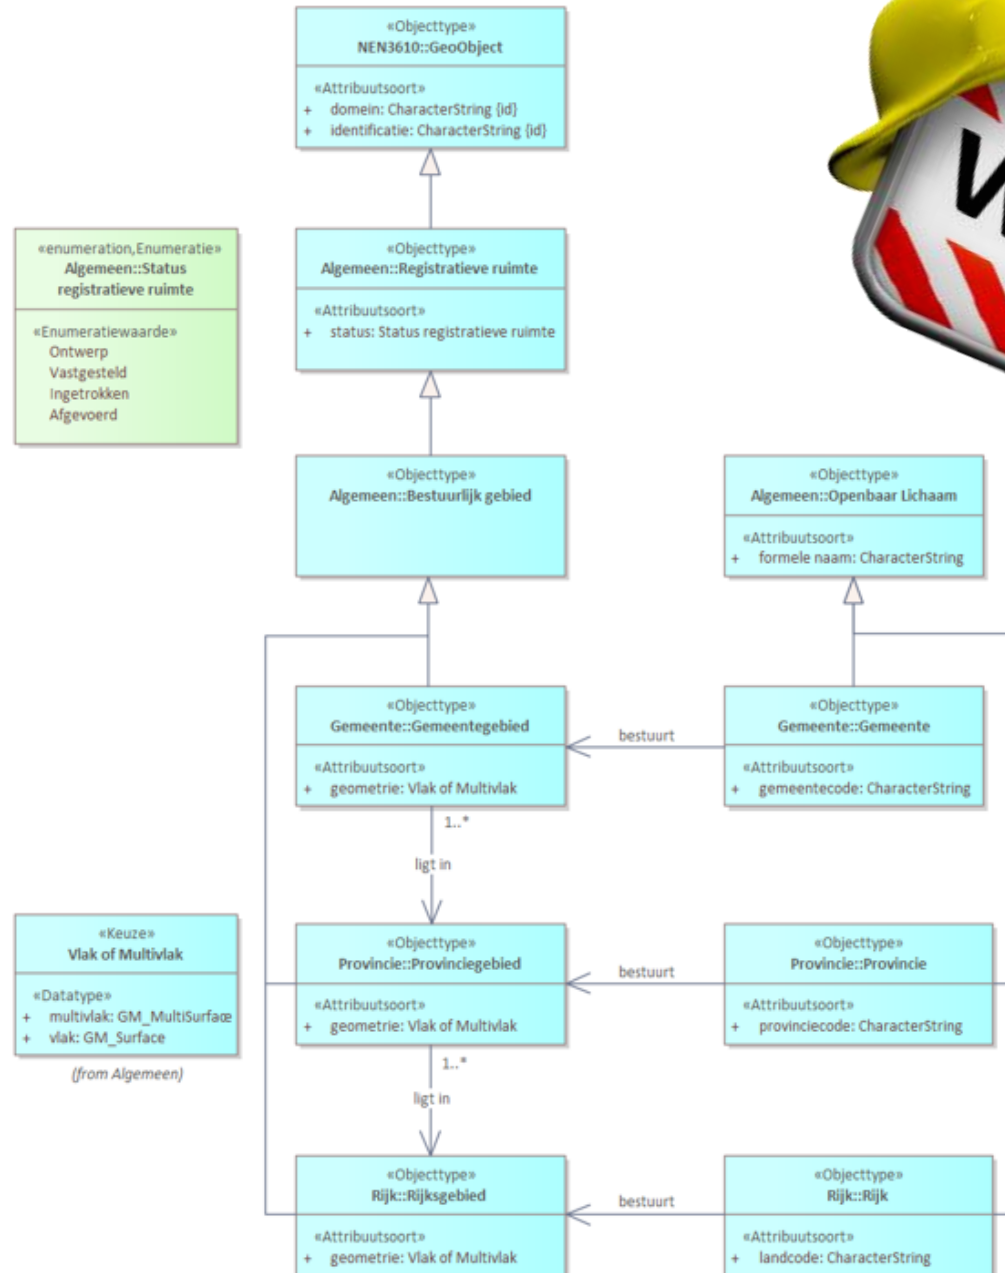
«Objecttype»
NEN3610::GeoObject

«Attribuutsoort»
+ domein: CharacterString {id}
+ identificatie: CharacterString {id}

«enumeration,Enumeratie»
Algemeen::Status registratieve ruimte

«Enumeratiewaarde»
Ontwerp
Vastgesteld
Ingetrokken
Afgevoerd

«Objecttype»
Algemeen::Registratieve ruimte

«Attribuutsoort»
+ status: Status registratieve ruimte

«Objecttype»
Algemeen::Bestuurlijk gebied

«Objecttype»
Algemeen::Openbaar Lichaam

«Attribuutsoort»
+ formele naam: CharacterString

«Objecttype»
Gemeente::Gemeentegebied

«Attribuutsoort»
+ geometrie: Vlak of Multivlak

bestuurt

«Objecttype»
Gemeente::Gemeente

«Attribuutsoort»
+ gemeentecode: CharacterString

1..*

ligt in

«Keuze»
Vlak of Multivlak

«Datatype»
+ multivlak: GM_MultiSurface
+ vlak: GM_Surface

(from Algemeen)

«Objecttype»
Provincie::Provinciegebied

«Attribuutsoort»
+ geometrie: Vlak of Multivlak

bestuurt

«Objecttype»
Provincie::Provincie

«Attribuutsoort»
+ provinciecode: CharacterString

1..*

ligt in

«Objecttype»
Rijk::Rijksgebied

«Attribuutsoort»
+ geometrie: Vlak of Multivlak

bestuurt

«Objecttype»
Rijk::Rijk

«Attribuutsoort»
+ landcode: CharacterString